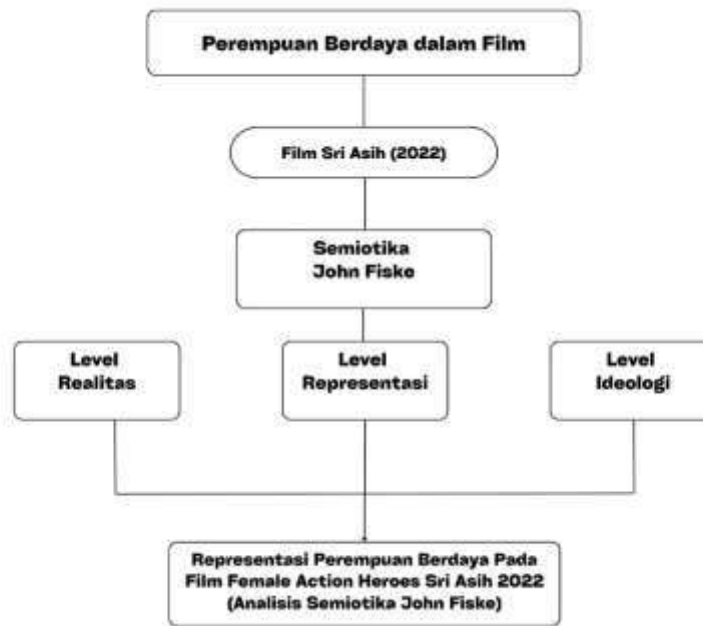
Perempuan Berdaya dalam Film

Film Sri Asih (2022)

Semiotika
John Fiske

Level
Realitas

Level
Representasi

Level
Ideologi

Representasi Perempuan Berdaya Pada Film Female Action Heroes Sri Asih 2022 (Analisis Semiotika John Fiske)